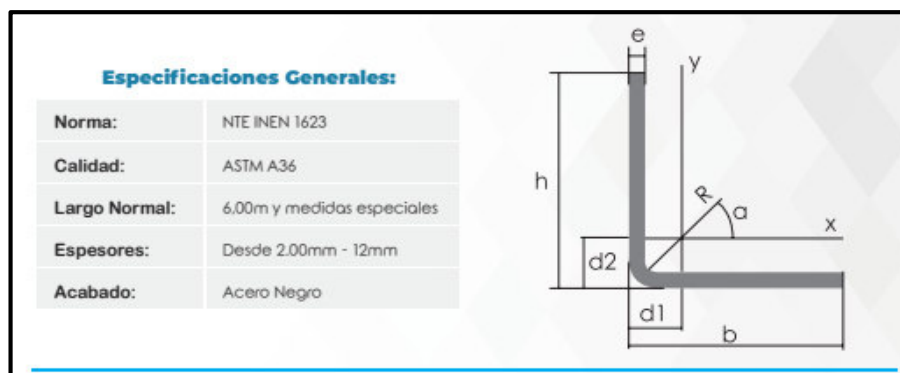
Especificaciones Generales:

| Norma: | NTE INEN 1623 |
|---|---|
| Calidad: | ASTM A36 |
| Largo Normal: | 6,00m y medidas especiales |
| Espesores: | Desde 2.00mm - 12mm |
| Acabado: | Acero Negro |

e
y
h
R
a
x
d2
d1
b